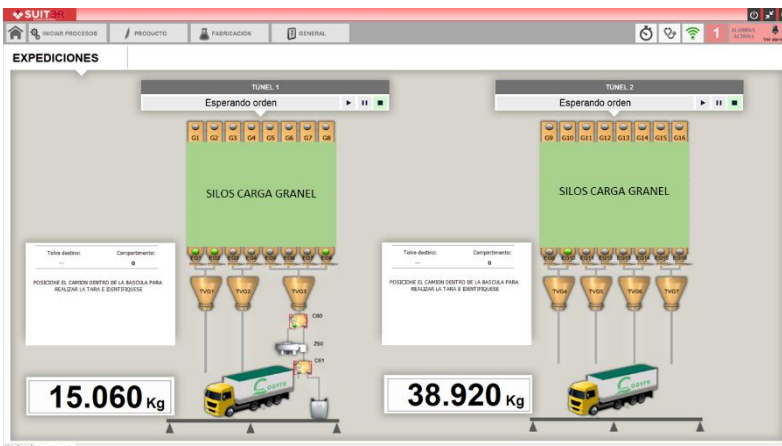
SUITE

INICIAR PROCESOS
PRODUCTO
FABRICACION
GENERAL

1
ALARMAS ACTIVAS
Ver alarmas

EXPEDICIONES

TUNEL 1
Esperando orden

G1 G2 G3 G4 G5 G6 G7 G8

SILOS CARGA GRANEL

Tolva destino:
...
Compartimento:
0

POSICIONE EL CAMION DENTRO DE LA BASCULA PARA REALIZAR LA TARA E IDENTIFIQUESE

TV01 TV02 TV03

C60
Z60
C61

15.060 Kg

Cuevre

TUNEL 2
Esperando orden

G9 G10 G11 G12 G13 G14 G15 G16

SILOS CARGA GRANEL

Tolva destino:
...
Compartimento:
0

POSICIONE EL CAMION DENTRO DE LA BASCULA PARA REALIZAR LA TARA E IDENTIFIQUESE

TV04 TV05 TV06 TV07

38.920 Kg

Cuevre